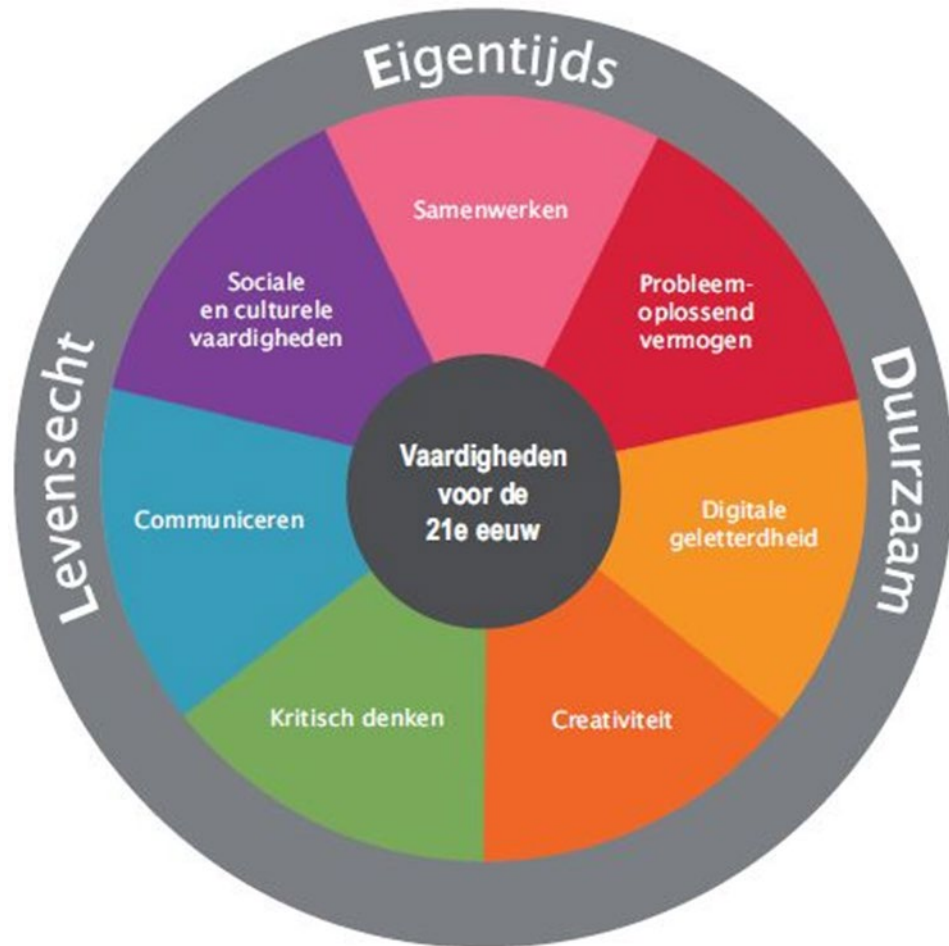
Eigentijds

Levensecht

Duurzaam

Samenwerken

Probleemoplossend vermogen

Digitale geletterdheid

Creativiteit

Kritisch denken

Communiceren

Sociale en culturele vaardigheden

Vaardigheden voor de 21e eeuw